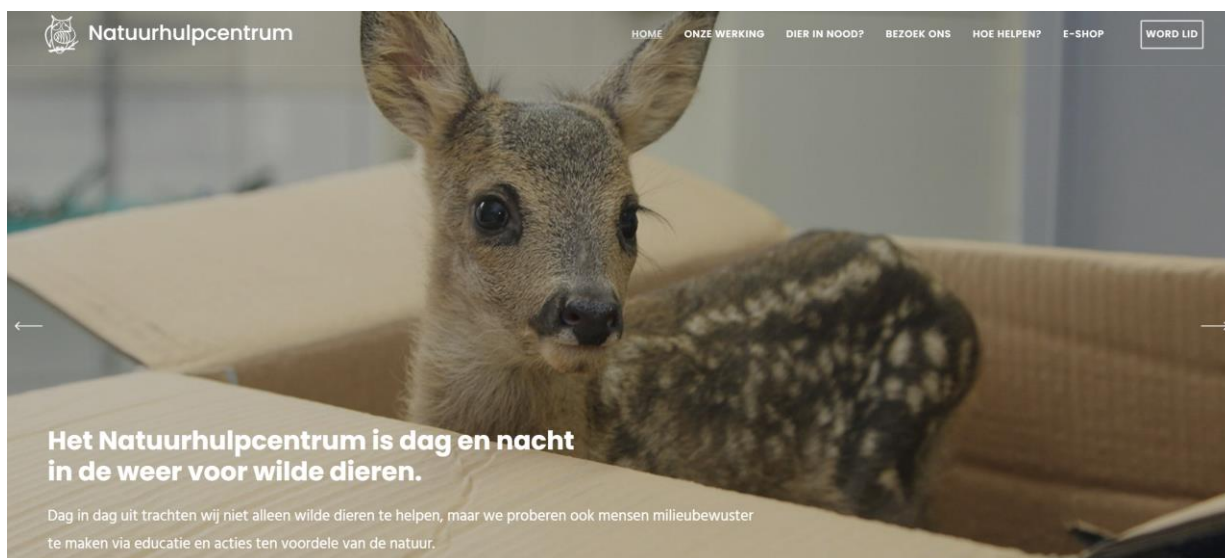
Natuurhulpcentrum

HOME ONZE WERKING DIER IN NOOD? BEZOEK ONS HOE HELPEN? E-SHOP WORD LID

Het Natuurhulpcentrum is dag en nacht in de weer voor wilde dieren.

Dag in dag uit trachten wij niet alleen wilde dieren te helpen, maar we proberen ook mensen milieubewuster te maken via educatie en acties ten voordele van de natuur.